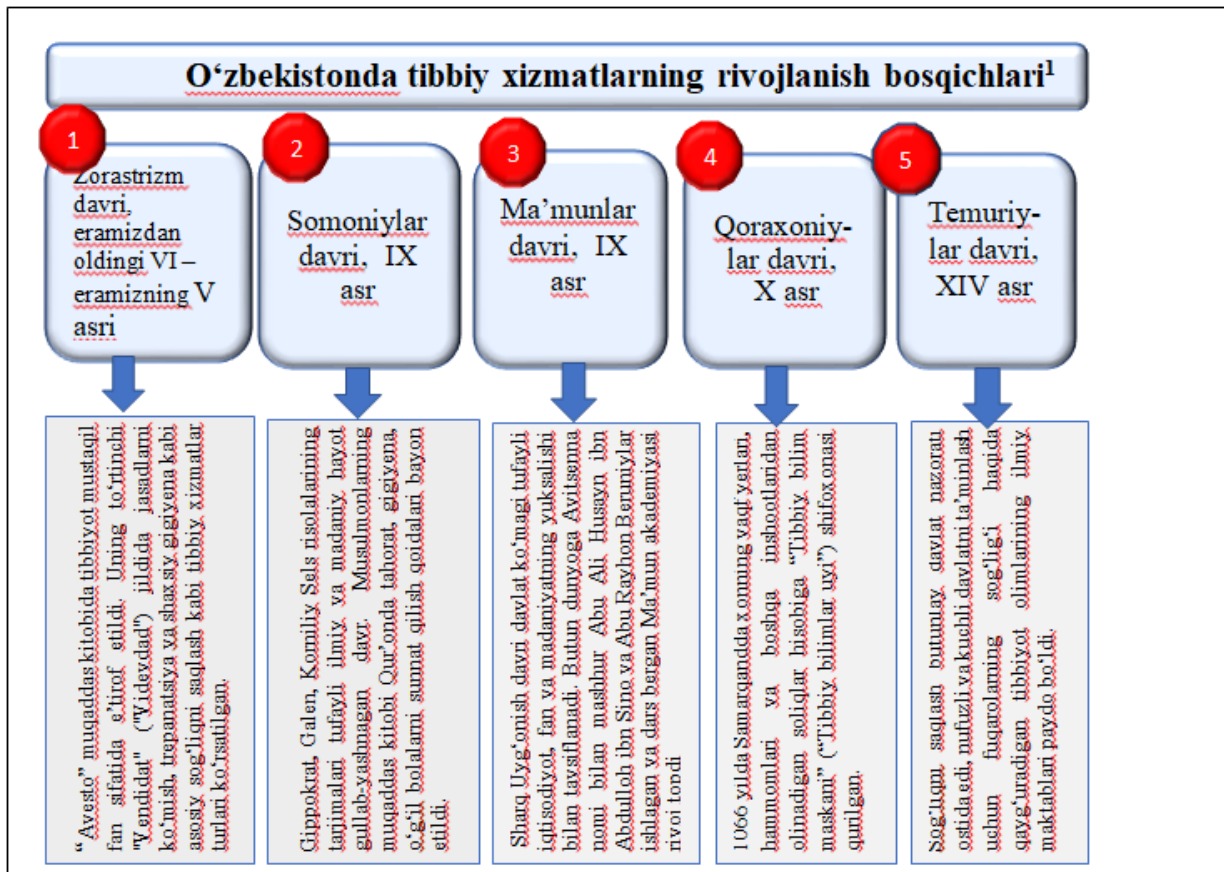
O‘zbekistonda tibbiy xizmatlarning rivojlanish bosqichlari$^1$

1

Zorastrizm davri, eramizdan oldingi VI – eramizning V asri

2

Somoniylar davri, IX asr

3

Ma’munlar davri, IX asr

4

Qoraxoniylar davri, X asr

5

Temuriylar davri, XIV asr

“Avesto” muqaddas kitobida tibbiyot mustaqil fan sifatida e’tirof etildi. Uning to‘rtinchi “Vendidat” (“Videvdad”) jildida jasadlarni ko‘mish, trepanatsiya va shaxsiy gigiyena kabi asosiy sog‘liqni saqlash kabi tibbiy xizmatlar turlari ko‘rsatilgan.

Gippokrat, Galen, Korniliy Sels risolalarining tarjimalari tufayli ilmiy va madaniy hayot gullab-yashnagan davr. Musulmonlarning muqaddas kitobi Qur’onda tahorat, gigiyena, o‘g‘il bolalarni sunnat qilish qoidalari bayon etildi.

Sharq Uyg‘onish davri davlat ko‘magi tufayli iqtisodiyot, fan va madaniyatning yuksalishi bilan tavsiflanadi. Butun dunyoga Avitsenna nomi bilan mashhur Abu Ali Husayn ibn Abdulloh ibn Sino va Abu Rayhon Beruniylar ishlagan va dars bergan Ma’mun akademiyasi rivoj topdi

1066 yilda Samarqandda xonning vaqf yerlari, hammomlari va boshqa inshootlaridan olinadigan soliqlar hisobiga “Tibbiy bilim maskani” (“Tibbiy bilimlar uyi”) shifoxonasi qurilgan.

Sog‘liqni saqlash butunlay davlat nazorati ostida edi, nufuzli va kuchli davlatni ta’minlash uchun fuqarolarning sog‘lig‘i haqida qayg‘uradigan tibbiyot olimlarining ilmiy maktablari paydo bo‘ldi.